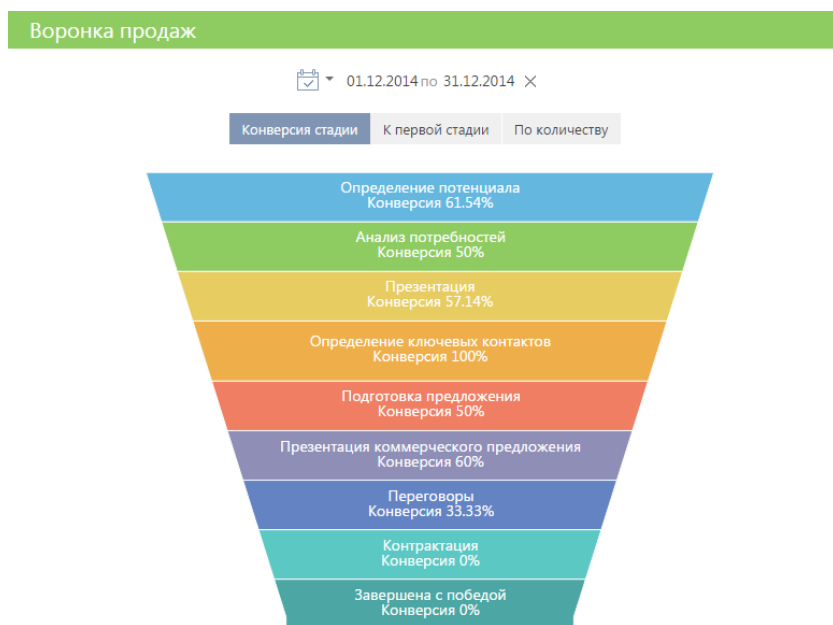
Воронка продаж

01.12.2014 по 31.12.2014 ×

Конверсия стадии | К первой стадии | По количеству

Определение потенциала
Конверсия 61.54%

Анализ потребностей
Конверсия 50%

Презентация
Конверсия 57.14%

Определение ключевых контактов
Конверсия 100%

Подготовка предложения
Конверсия 50%

Презентация коммерческого предложения
Конверсия 60%

Переговоры
Конверсия 33.33%

Контрактация
Конверсия 0%

Завершена с победой
Конверсия 0%